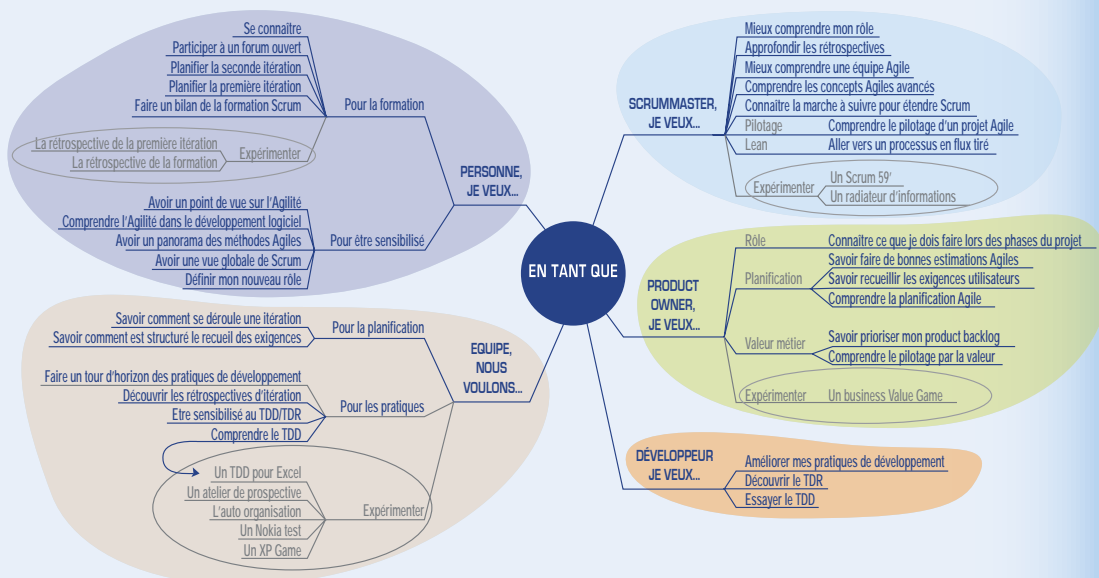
EN TANT QUE

PERSONNE, JE VEUX...

Pour la formation
Se connaître
Participer à un forum ouvert
Planifier la seconde itération
Planifier la première itération
Faire un bilan de la formation Scrum

Expérimenter
La rétrospective de la première itération
La rétrospective de la formation

Pour être sensibilisé
Avoir un point de vue sur l'Agilité
Comprendre l'Agilité dans le développement logiciel
Avoir un panorama des méthodes Agiles
Avoir une vue globale de Scrum
Définir mon nouveau rôle

EQUIPE, NOUS VOULONS...

Pour la planification
Savoir comment se déroule une itération
Savoir comment est structuré le recueil des exigences

Pour les pratiques
Faire un tour d'horizon des pratiques de développement
Découvrir les rétrospectives d'itération
Etre sensibilisé au TDD/TDR
Comprendre le TDD

Expérimenter
Un TDD pour Excel
Un atelier de prospective
L'auto organisation
Un Nokia test
Un XP Game

SCRUMMASTER, JE VEUX...
Mieux comprendre mon rôle
Approfondir les rétrospectives
Mieux comprendre une équipe Agile
Comprendre les concepts Agiles avancés
Connaître la marche à suivre pour étendre Scrum
Pilotage
Comprendre le pilotage d'un projet Agile
Lean
Aller vers un processus en flux tiré
Expérimenter
Un Scrum 59'
Un radiateur d'informations

PRODUCT OWNER, JE VEUX...
Rôle
Connaître ce que je dois faire lors des phases du projet
Planification
Savoir faire de bonnes estimations Agiles
Savoir recueillir les exigences utilisateurs
Comprendre la planification Agile
Valeur métier
Savoir prioriser mon product backlog
Comprendre le pilotage par la valeur
Expérimenter
Un business Value Game

DÉVELOPPEUR JE VEUX...
Améliorer mes pratiques de développement
Découvrir le TDR
Essayer le TDD